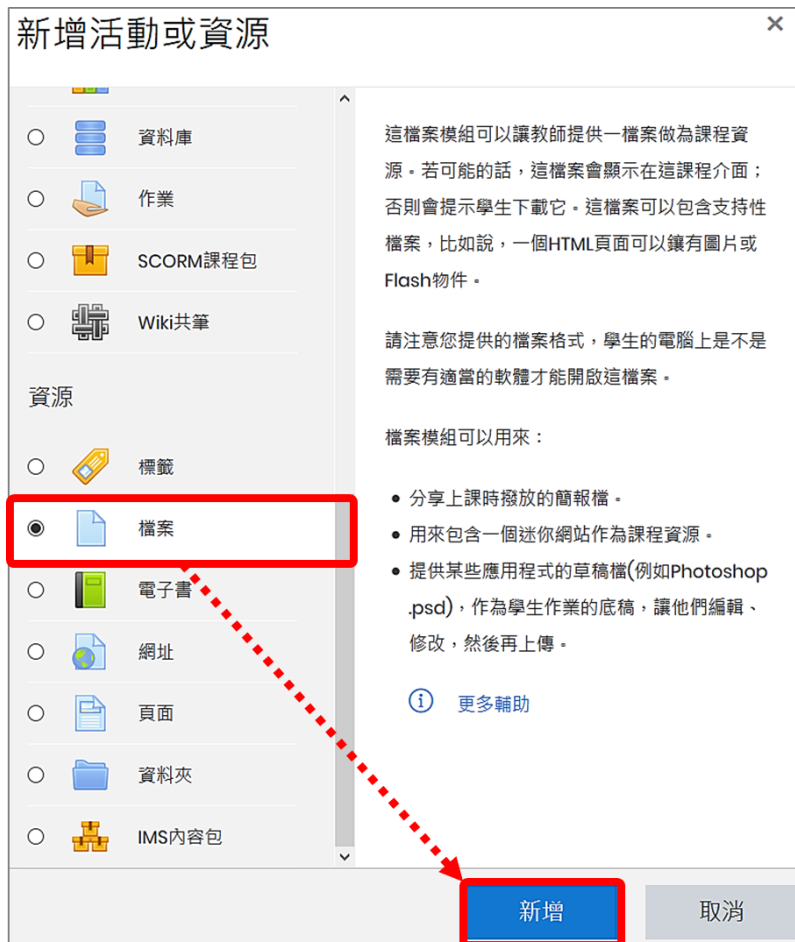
新增活動或資源

×

資料庫

作業

SCORM課程包

Wiki共筆

資源

標籤

檔案

電子書

網址

頁面

資料夾

IMS內容包

這檔案模組可以讓教師提供一檔案做為課程資源。若可能的話，這檔案會顯示在這課程介面；否則會提示學生下載它。這檔案可以包含支持性檔案，比如說，一個HTML頁面可以鑲有圖片或Flash物件。

請注意您提供的檔案格式，學生的電腦上是不是需要有適當的軟體才能開啟這檔案。

檔案模組可以用來：

- 分享上課時撥放的簡報檔。
- 用來包含一個迷你網站作為課程資源。
- 提供某些應用程式的草稿檔(例如Photoshop .psd)，作為學生作業的底稿，讓他們編輯、修改，然後再上傳。

更多輔助

新增

取消